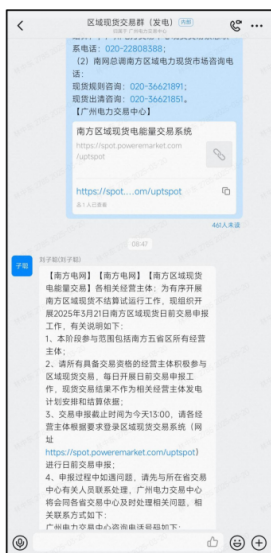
区域现货交易群（发电） 外部

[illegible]

系电话：020-22808388；

（2）南网总调南方区域电力现货市场咨询电话：

现货规则咨询：020-36621891；

现货出清咨询：020-36621851。

【广州电力交易中心】

南方区域现货电能量交易系统

https://spot.poweremarket.com/uptspot

https://spot....om/uptspot

4人未读

08:47

子毅

刘子毅(刘子毅)

【南方电网】【南方电网】【南方区域现货电能量交易】各相关经营主体：为有序开展南方区域现货不结算试运行工作，现组织开展2025年3月21日南方区域现货日前交易申报工作，有关说明如下：

1、本阶段参与范围包括南方五省区所有经营主体；

2、请所有具备交易资格的经营主体积极参与区域现货交易，每日开展日前交易申报工作，现货交易结果不作为相关经营主体发电计划安排和结算依据；

3、交易申报截止时间为今天13:00，请各经营主体根据要求登录区域现货交易系统（网址 https://spot.poweremarket.com/uptspot）进行日前交易申报；

4、申报过程中如遇问题，请先与所在省交易中心有关人员联系处理，广州电力交易中心将会同各省交易中心及时处理相关问题，相关联系方式如下：

广州电力交易中心咨询电话号码如下：